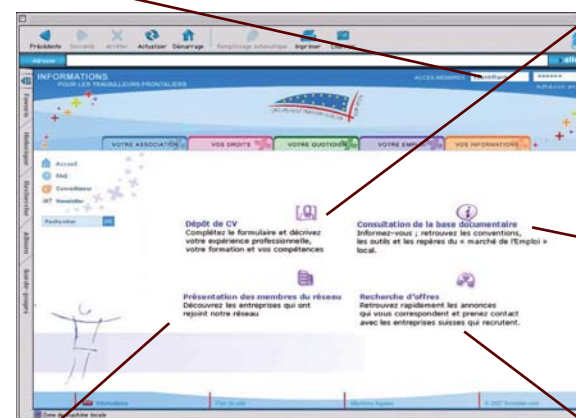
Précédente Suivante Arrêter Actualiser Démarrage Remplissage automatique Imprimer Courrier

Adresse

INFORMATIONS
POUR LES TRAVAILLEURS FRONTALIERS

ACCES MEMBRES

Favoris Historique Rechercher Album Bloc-notes

VOTRE ASSOCIATION VOS DROITS VOTRE QUOTIDIEN VOTRE EMPLOI VOS INFORMATIONS

Accueil
FAQ
Conseillers
Newsletter

Rechercher OK

Dépôt de CV
Complétez le formulaire et décrivez votre expérience professionnelle, votre formation et vos compétences

Consultation de la base documentaire
Informez-vous ; retrouvez les conventions, les outils et les repères du « marché de l'Emploi » local.

Présentation des membres du réseau
Découvrez les entreprises qui ont rejoint notre réseau

Recherche d'offres
Retrouvez rapidement les annonces qui vous correspondent et prenez contact avec les entreprises suisses qui recrutent.

Informations Plan du site Mentions légales © 2007

Zone de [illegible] locale